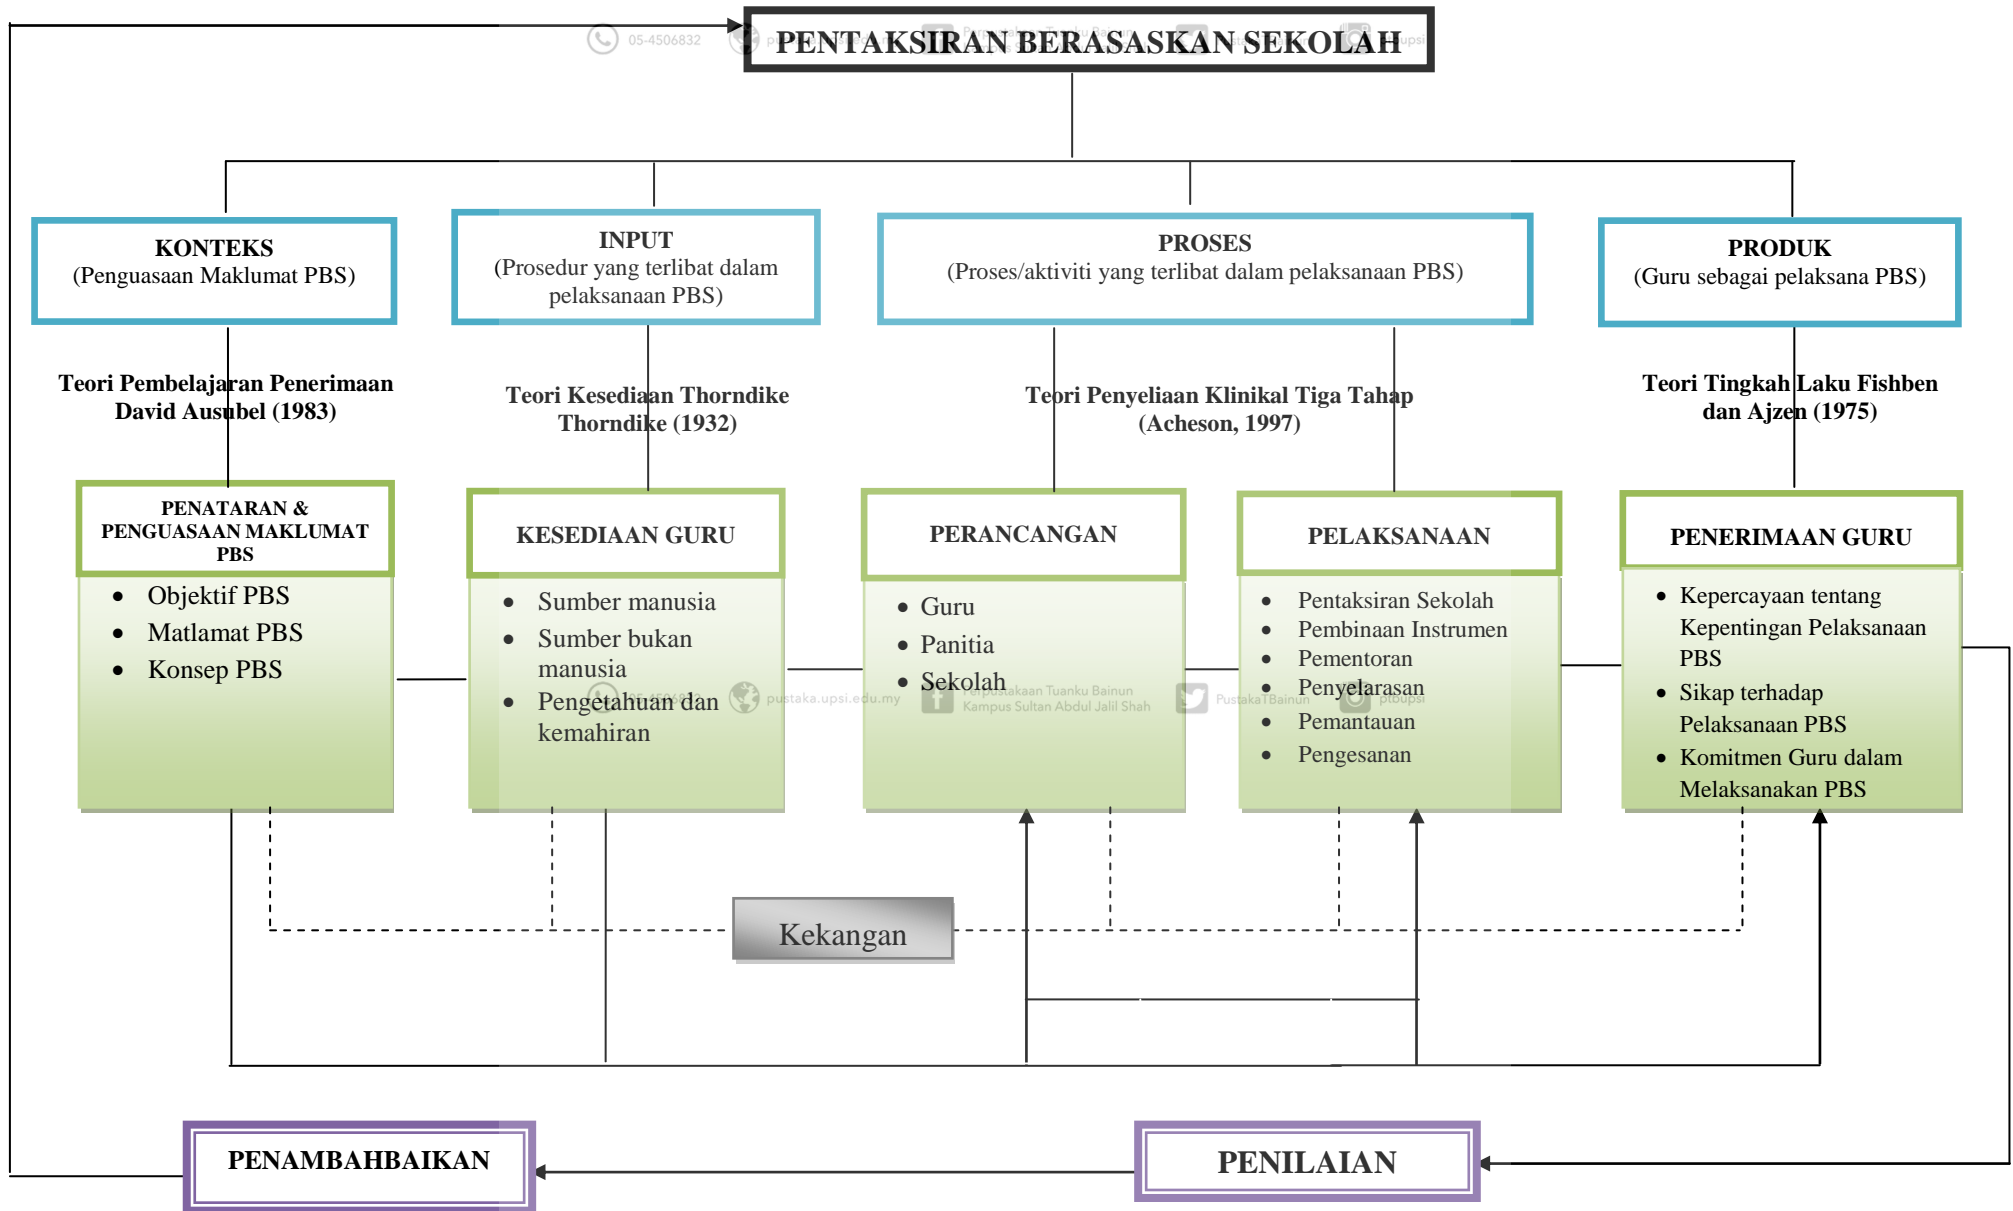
PENTAKSIRAN BERASASKAN SEKOLAH

KONTEKS
(Penguasaan Maklumat PBS)

INPUT
(Prosedur yang terlibat dalam pelaksanaan PBS)

PROSES
(Proses/aktiviti yang terlibat dalam pelaksanaan PBS)

PRODUK
(Guru sebagai pelaksana PBS)

Teori Pembelajaran Penerimaan David Ausubel (1983)

Teori Kesediaan Thorndike Thorndike (1932)

Teori Penyeliaan Klinikal Tiga Tahap (Acheson, 1997)

Teori Tingkah Laku Fishben dan Ajzen (1975)

PENATARAN & PENGUASAAN MAKLUMAT PBS
- Objektif PBS
- Matlamat PBS
- Konsep PBS

KESEDIAAN GURU
- Sumber manusia
- Sumber bukan manusia
- Pengetahuan dan kemahiran

PERANCANGAN
- Guru
- Panitia
- Sekolah

PELAKSANAAN
- Pentaksiran Sekolah
- Pembinaan Instrumen
- Pementoran
- Penyelarasan
- Pemantauan
- Pengesanan

PENERIMAAN GURU
- Kepercayaan tentang Kepentingan Pelaksanaan PBS
- Sikap terhadap Pelaksanaan PBS
- Komitmen Guru dalam Melaksanakan PBS

Kekangan

PENAMBAHBAIKAN

PENILAIAN

05-4506832
pustaka.upsi.edu.my
Perpustakaan Tuanku Bainun Kampus Sultan Abdul Jalil Shah
PustakaTBainun
ptbupsi